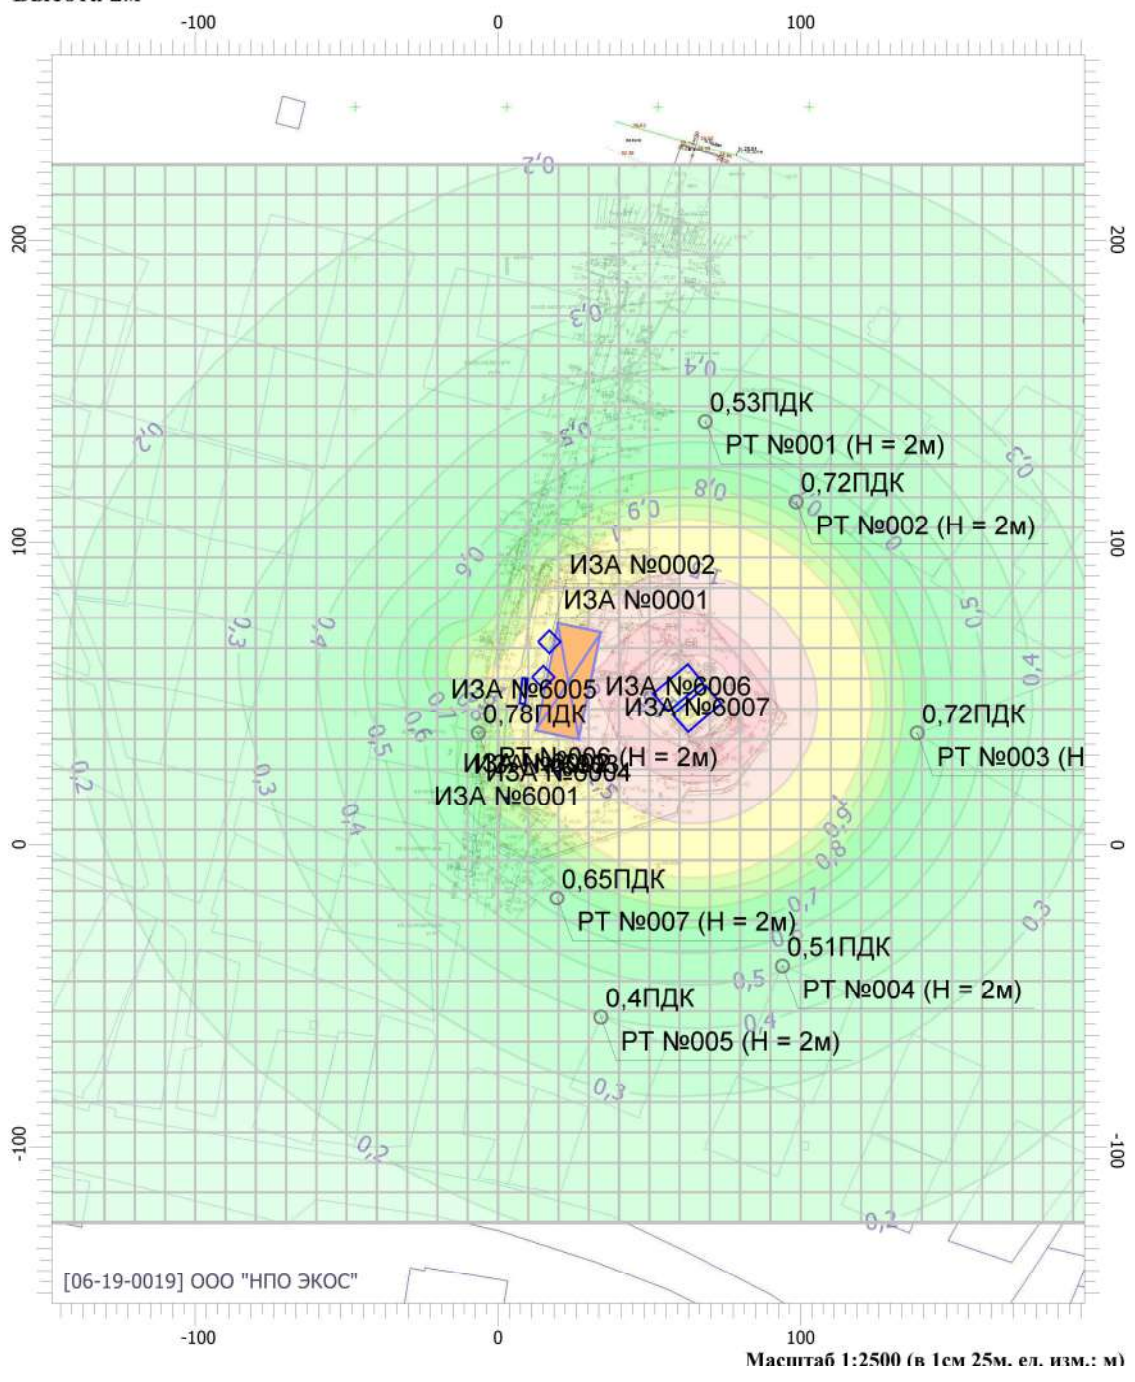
Высота 2м
-100 0 100

200
100
0
-100

0,2
0,3
0,4
0,53ПДК
РТ №001 (H = 2м)
0,72ПДК
РТ №002 (H = 2м)
0,3
0,2
0,8
0,9
1
ИЗА №0002
ИЗА №0001
0,6
0,5
0,3
0,4
ИЗА №6005
ИЗА №6006
ИЗА №6007
0,78ПДК
0,72ПДК
РТ №003 (H
0,7
0,6
0,5
РТ №006 (H = 2м)
ИЗА №6003
ИЗА №6004
ИЗА №6001
0,2
0,3
0,4
0,9
0,8
0,65ПДК
РТ №007 (H = 2м)
0,7
0,51ПДК
РТ №004 (H = 2м)
0,3
0,5
0,4ПДК
0,4
РТ №005 (H = 2м)
0,3
0,2
0,2

[06-19-0019] ООО "НПО ЭКОС"
-100 0 100
Масштаб 1:2500 (в 1см 25м, ед. изм.: м)